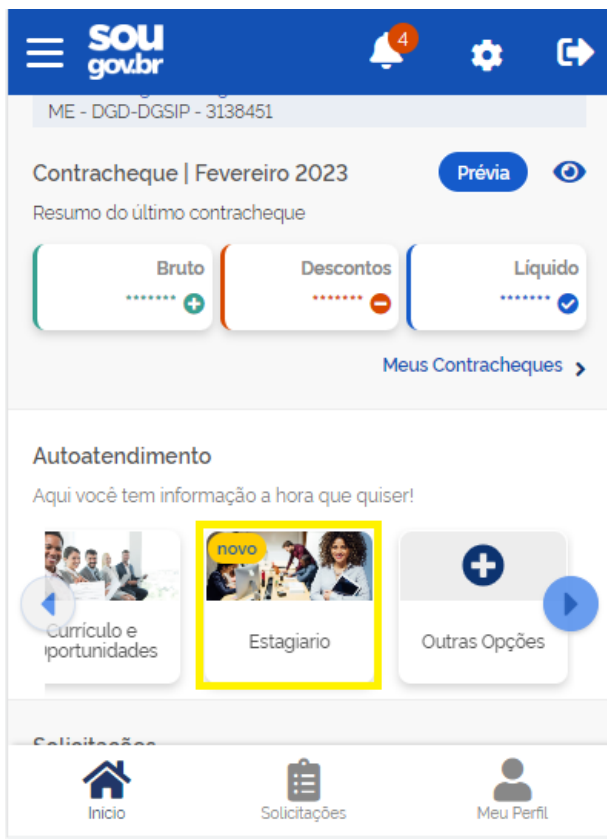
sou gov.br

4

ME - DGD-DGSIP - 3138451

Contracheque | Fevereiro 2023

Prévia

Resumo do último contracheque

Bruto
•••••••

Descontos
•••••••

Líquido
•••••••

Meus Contracheques

Autoatendimento

Aqui você tem informação a hora que quiser!

Currículo e
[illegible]portunidades

novo

Estagiario

Outras Opções

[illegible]

Início

Solicitações

Meu Perfil